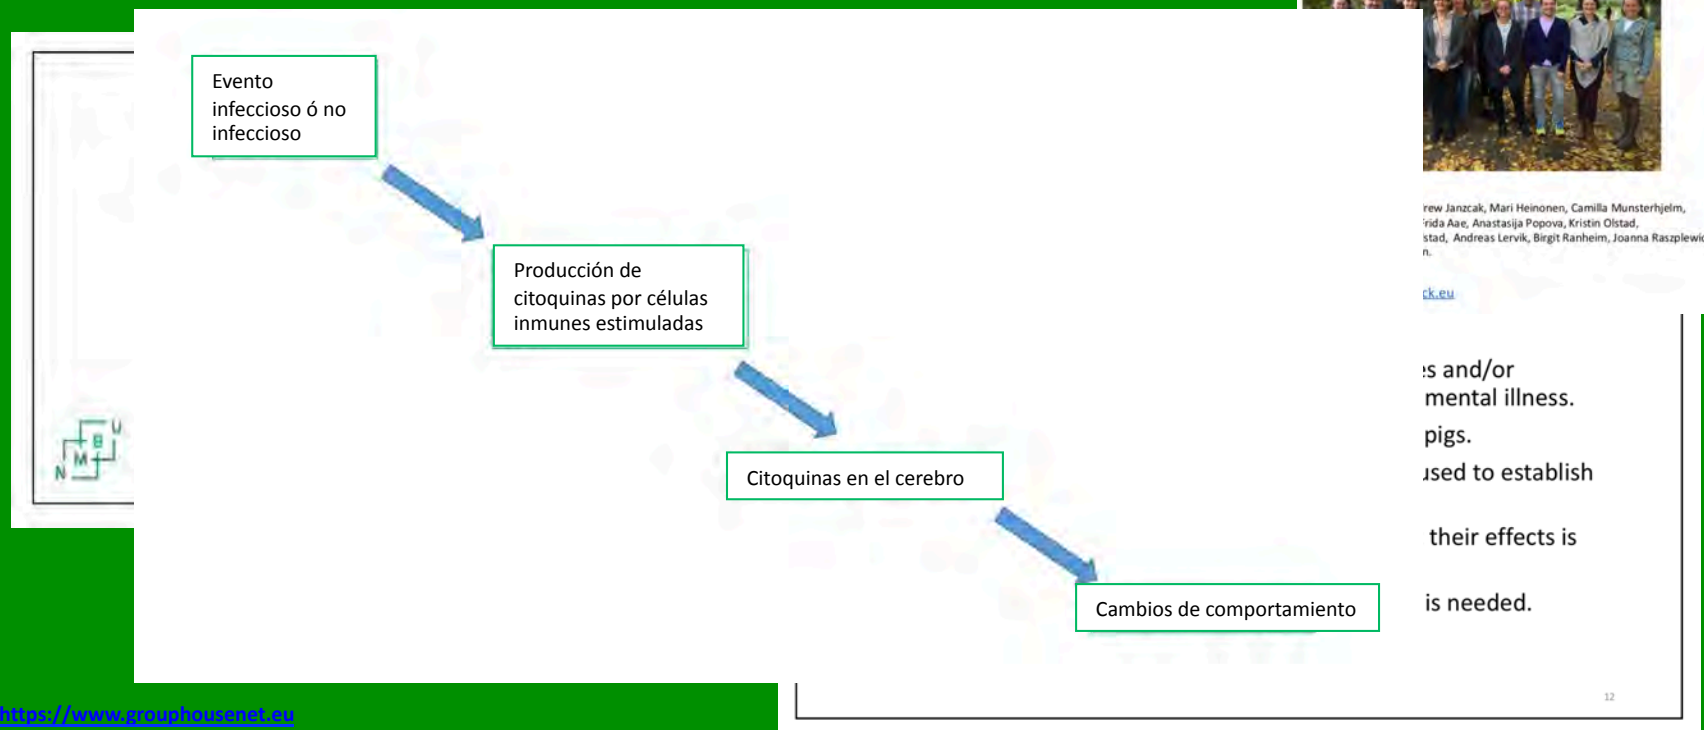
Evento infeccioso ó no infeccioso

Producción de citoquinas por células inmunes estimuladas

Citoquinas en el cerebro

Cambios de comportamiento

N M B U

rew Janzcak, Mari Heinonen, Camilla Munsterhjelm, rida Aae, Anastasija Popova, Kristin Olstad, stad, Andreas Lervik, Birgit Ranheim, Joanna Raszplewic n.

ck.eu

s and/or mental illness.

pigs.

used to establish

their effects is

is needed.

12

https://www.grouphousenet.eu